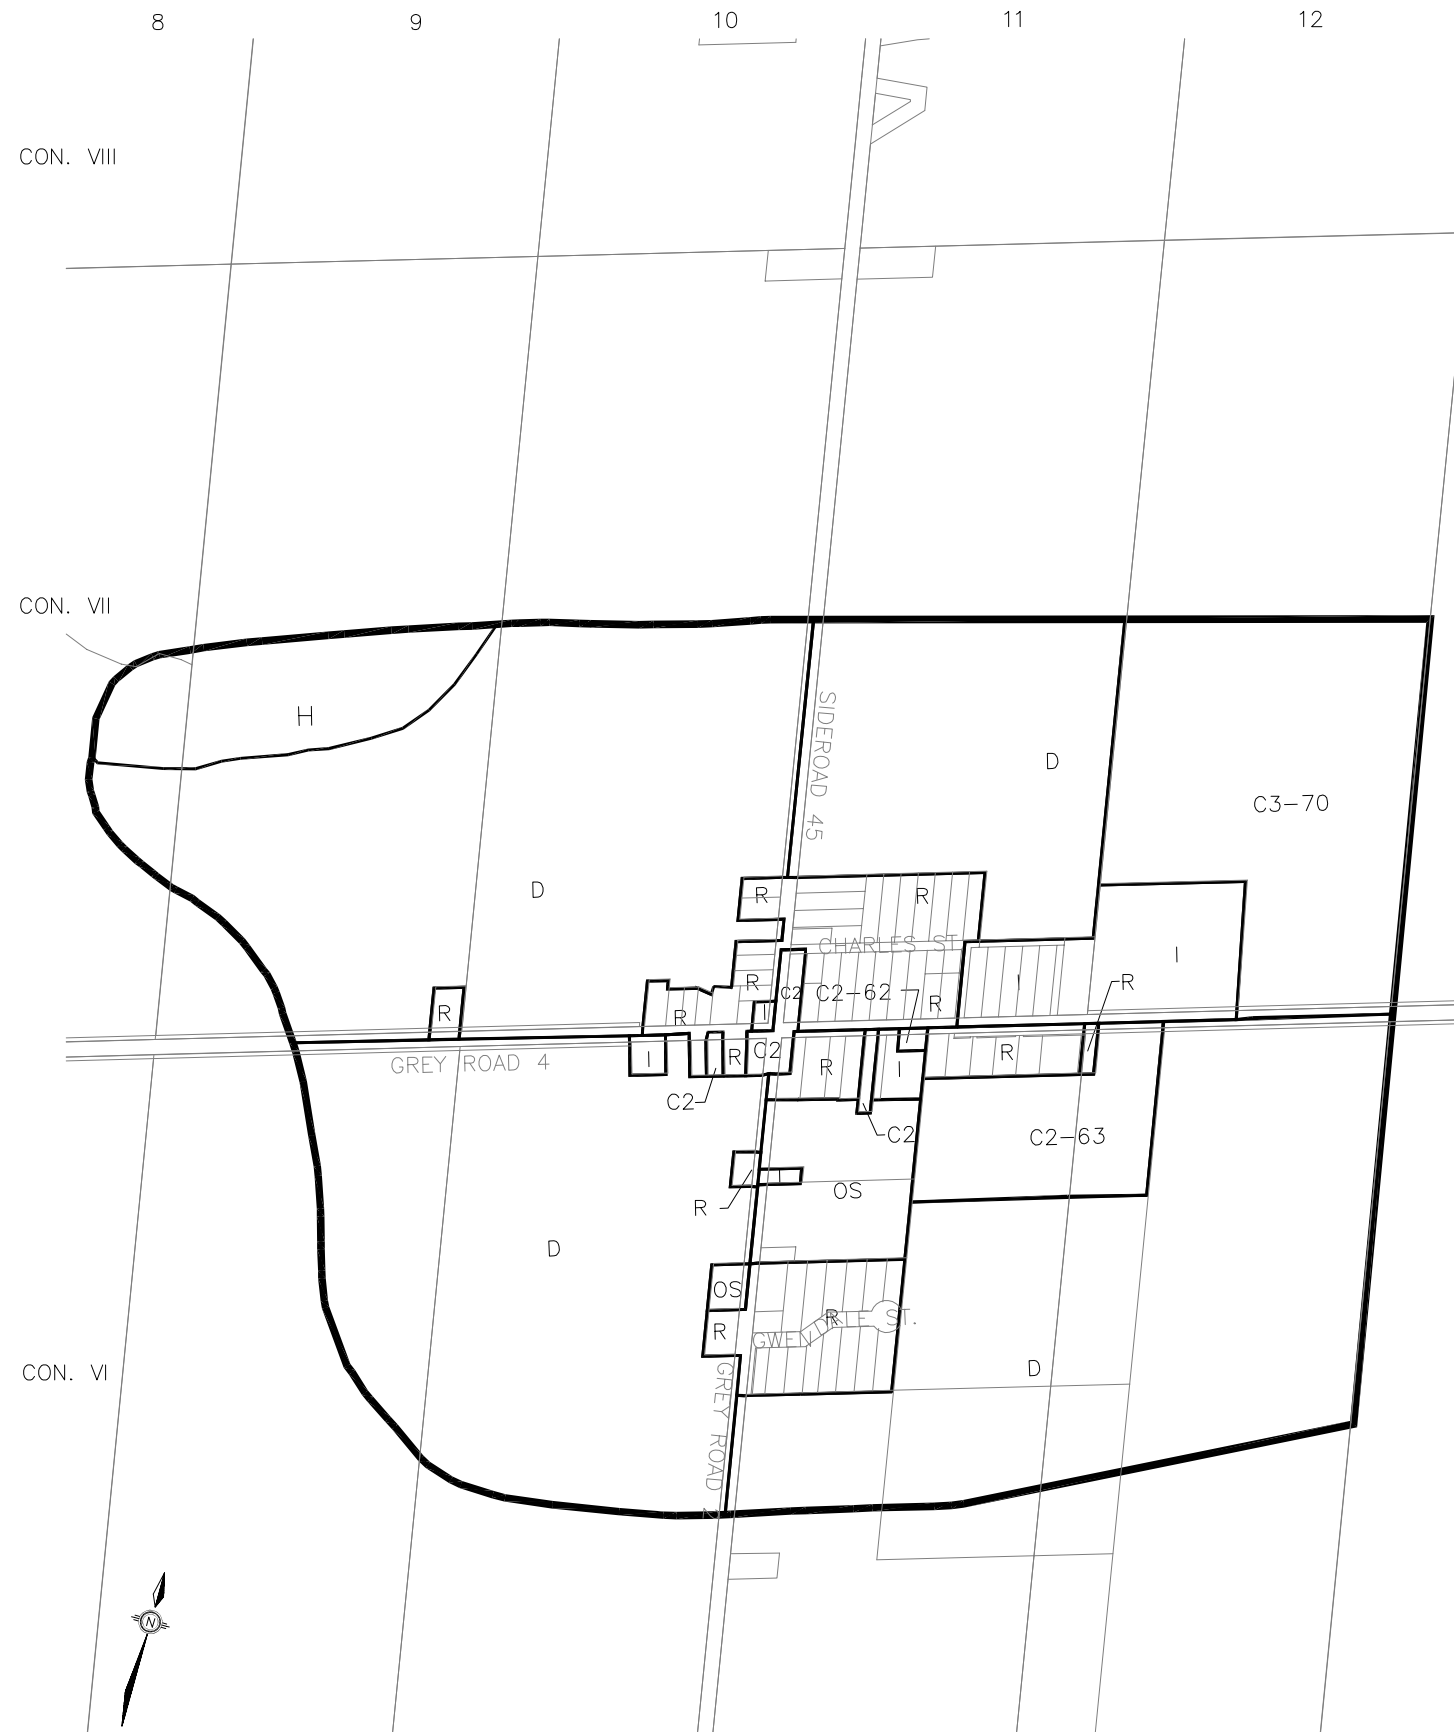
8
9
10
11
12

CON. VIII

CON. VII

CON. VI

H

D

SIDEROAD 45

D

C3-70

R

R

CHARLES ST.

I

R

C2

C2-62

R

I

R

R

I

I

R

R

C2

R

I

R

GREY ROAD 4

C2

C2

C2-63

R

OS

D

OS

R

GWENDALE ST.

R

D

GREY ROAD 2

N